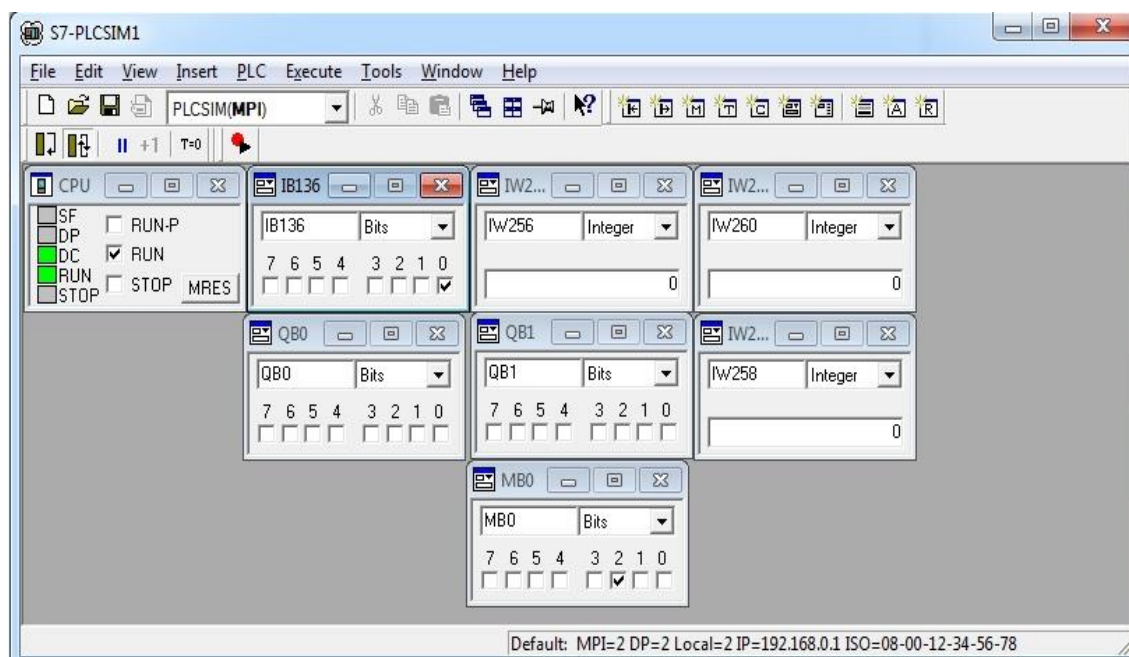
S7-PLCSIM1

File Edit View Insert PLC Execute Tools Window Help

PLCSIM(MPI)

II +1 T=0

CPU

SF
DP
DC
RUN
STOP

RUN-P
RUN
STOP
MRES

IB136

IB136 Bits
7 6 5 4 3 2 1 0

IW2...

IW256 Integer
0

IW2...

IW260 Integer
0

QB0

QB0 Bits
7 6 5 4 3 2 1 0

QB1

QB1 Bits
7 6 5 4 3 2 1 0

IW2...

IW258 Integer
0

MB0

MB0 Bits
7 6 5 4 3 2 1 0

Default: MPI=2 DP=2 Local=2 IP=192.168.0.1 ISO=08-00-12-34-56-78